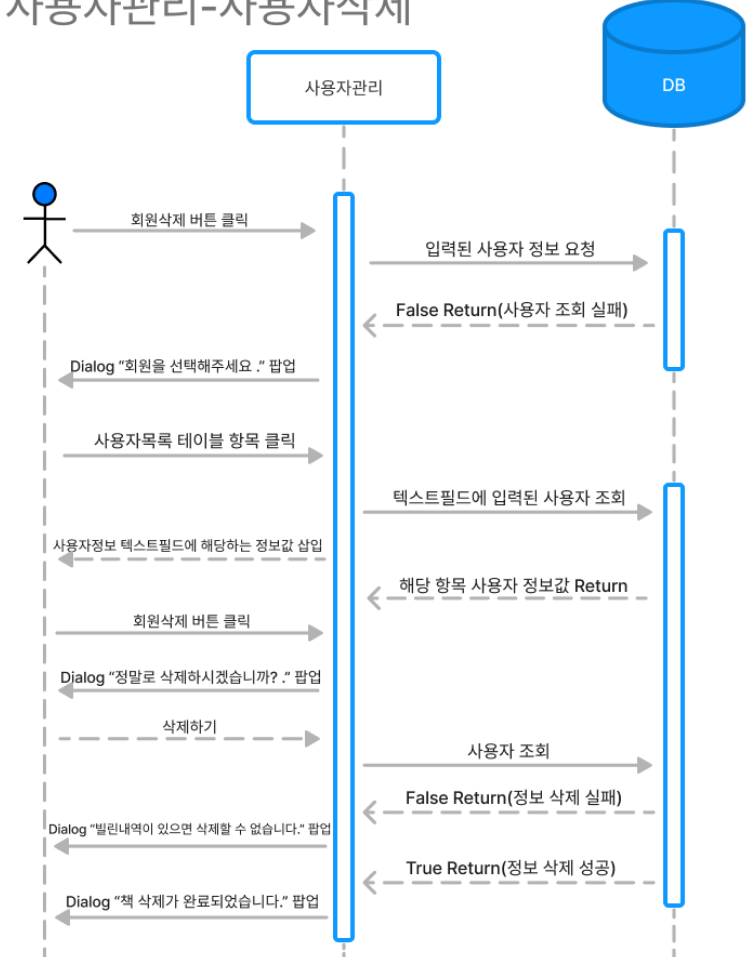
사용자관리-사용자삭제

사용자관리

DB

회원삭제 버튼 클릭

입력된 사용자 정보 요청

False Return(사용자 조회 실패)

Dialog "회원을 선택해주세요 ." 팝업

사용자목록 테이블 항목 클릭

텍스트필드에 입력된 사용자 조회

사용자정보 텍스트필드에 해당하는 정보값 삽입

해당 항목 사용자 정보값 Return

회원삭제 버튼 클릭

Dialog "정말로 삭제하시겠습니까? ." 팝업

삭제하기

사용자 조회

False Return(정보 삭제 실패)

Dialog "빌린내역이 있으면 삭제할 수 없습니다." 팝업

True Return(정보 삭제 성공)

Dialog "책 삭제가 완료되었습니다." 팝업